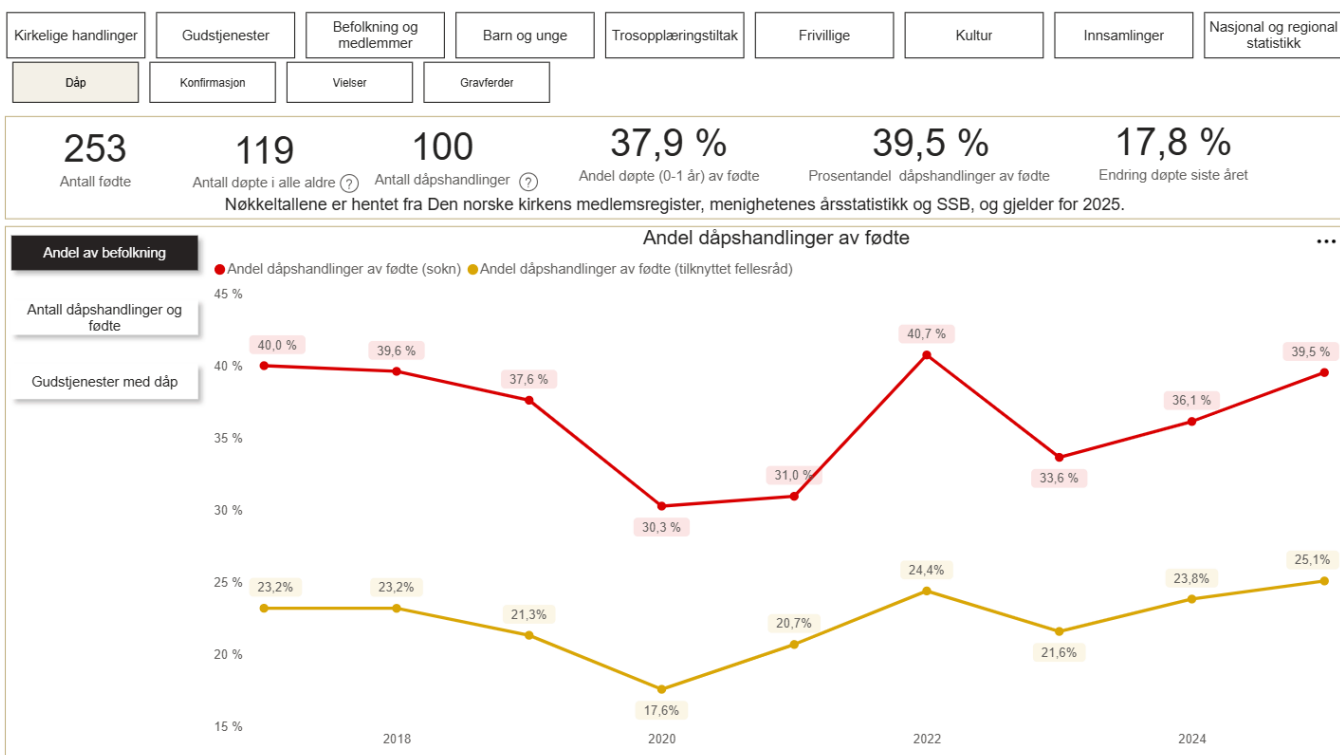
Kirkelige handlinger | Gudstjenester | Befolkning og medlemmer | Barn og unge | Trosopplæringstiltak | Frivillige | Kultur | Innsamlinger | Nasjonal og regional statistikk

Dåp | Konfirmasjon | Vielser | Gravferder

253
Antall fødte

119
Antall døpte i alle aldre ?

100
Antall dåpshandlinger ?

37,9 %
Andel døpte (0-1 år) av fødte

39,5 %
Prosentandel dåpshandlinger av fødte

17,8 %
Endring døpte siste året

Nøkkeltallene er hentet fra Den norske kirkens medlemsregister, menighetenes årsstatistikk og SSB, og gjelder for 2025.

Andel av befolkning

Antall dåpshandlinger og fødte

Gudstjenester med dåp

Andel dåpshandlinger av fødte

...

● Andel dåpshandlinger av fødte (sokn) ● Andel dåpshandlinger av fødte (tilknyttet fellesråd)

45 %
40 %
35 %
30 %
25 %
20 %
15 %

40,0 %
39,6 %
37,6 %
30,3 %
31,0 %
40,7 %
33,6 %
36,1 %
39,5 %

23,2%
23,2%
21,3%
17,6%
20,7%
24,4%
21,6%
23,8%
25,1%

2018
2020
2022
2024